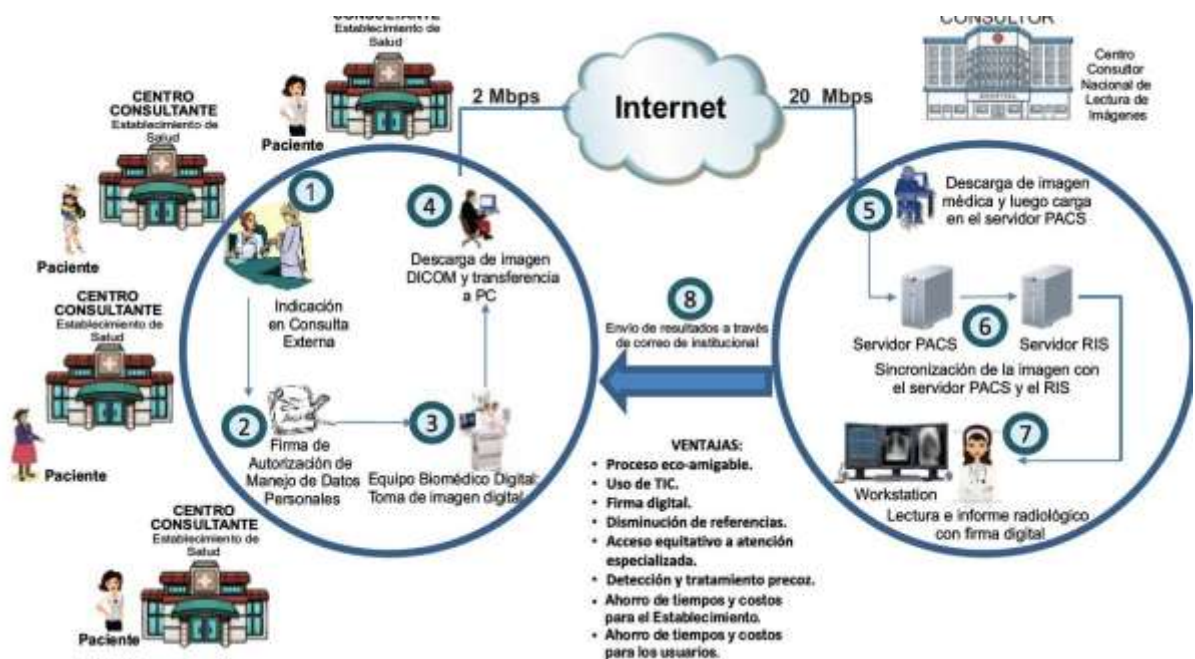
CONSULTANTE
Establecimiento de Salud

Paciente

CENTRO CONSULTANTE
Establecimiento de Salud

Paciente

CENTRO CONSULTANTE
Establecimiento de Salud

Paciente

CENTRO CONSULTANTE
Establecimiento de Salud

Paciente

2 Mbps

Internet

20 Mbps

CONSULTOR

Centro Consultor Nacional de Lectura de Imágenes

1
Indicación en Consulta Externa

2
Firma de Autorización de Manejo de Datos Personales

3
Equipo Biomédico Digital: Toma de imagen digital

4
Descarga de imagen DICOM y transferencia a PC

5
Descarga de imagen médica y luego carga en el servidor PACS

Servidor PACS

6

Servidor RIS

Sincronización de la imagen con el servidor PACS y el RIS

7

Workstation

Lectura e informe radiológico con firma digital

8
Envío de resultados a través de correo de institucional

VENTAJAS:
• Proceso eco-amigable.
• Uso de TIC.
• Firma digital.
• Disminución de referencias.
• Acceso equitativo a atención especializada.
• Detección y tratamiento precoz.
• Ahorro de tiempos y costos para el Establecimiento.
• Ahorro de tiempos y costos para los usuarios.